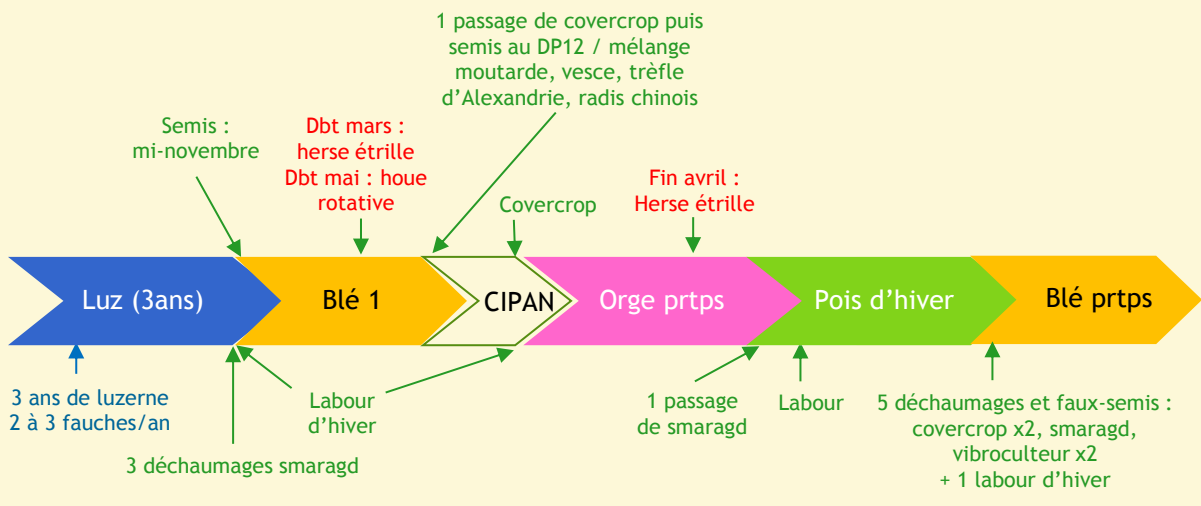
1 passage de covercrop puis semis au DP12 / mélange moutarde, vesce, trèfle d'Alexandrie, radis chinois

Semis : mi-novembre

Dbt mars : herse étrille
Dbt mai : houe rotative

Covercrop

Fin avril : Herse étrille

Luz (3ans)

Blé 1

CIPAN

Orge prtps

Pois d'hiver

Blé prtps

3 ans de luzerne
2 à 3 fauches/an

Labour d'hiver

3 déchaumages smaragd

1 passage de smaragd

Labour

5 déchaumages et faux-semis : covercrop x2, smaragd, vibroculteur x2
+ 1 labour d'hiver